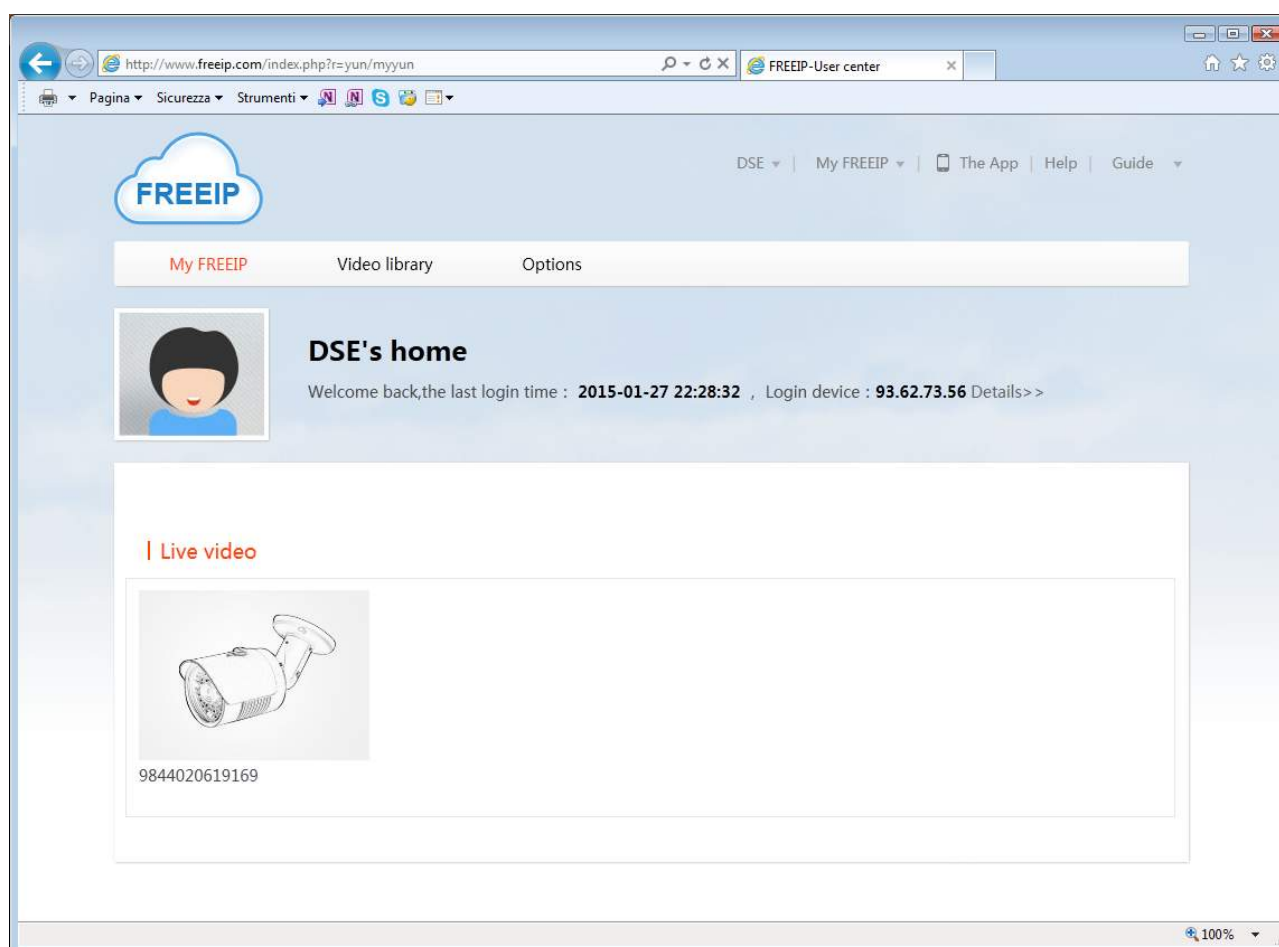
http://www.freeip.com/index.php?r=yun/myyun

FREEIP-User center

Pagina ▾ Sicurezza ▾ Strumenti ▾

FREEIP

DSE ▾ | My FREEIP ▾ | The App | Help | Guide ▾

My FREEIP Video library Options

DSE's home

Welcome back,the last login time : **2015-01-27 22:28:32** , Login device : **93.62.73.56** Details>>

| Live video

9844020619169

100% ▾